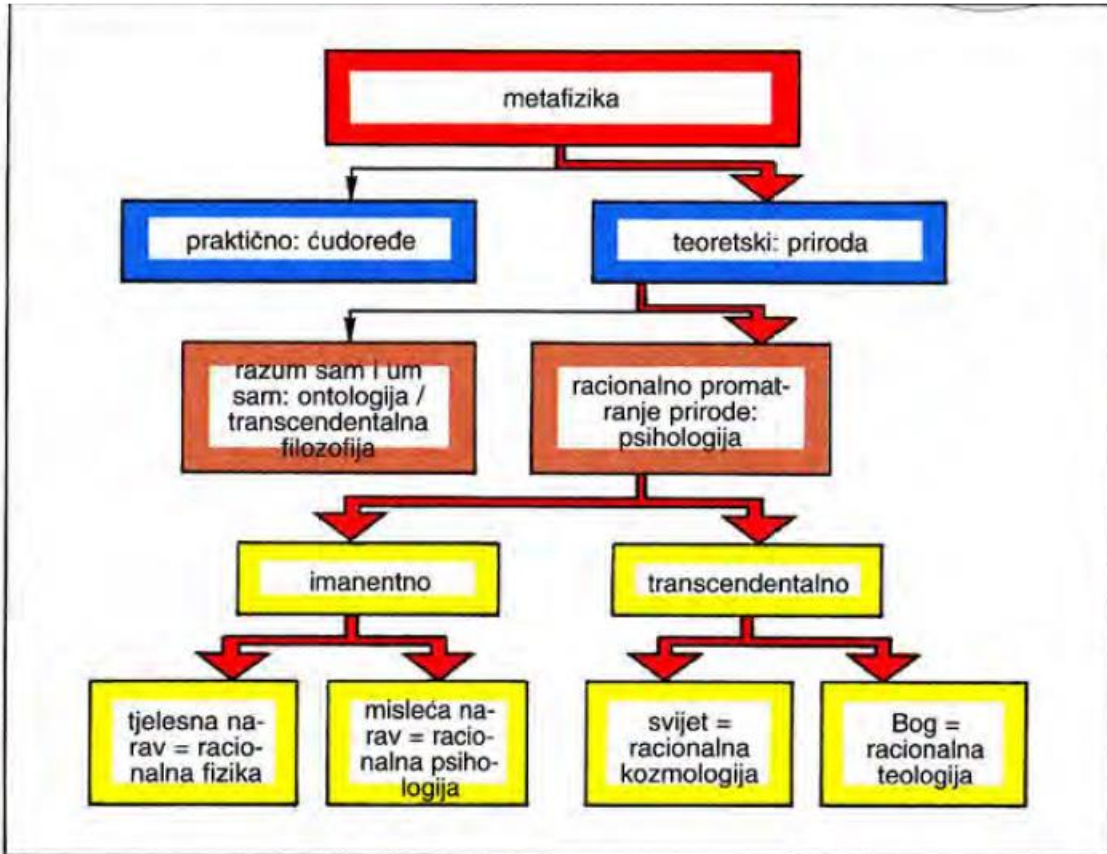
metafizika

praktično: ćudoređe

teoretski: priroda

razum sam i um sam: ontologija / transcendentalna filozofija

racionalno promatranje prirode: psihologija

imanentno

transcendentalno

tjelesna narav = racionalna fizika

misleća narav = racionalna psihologija

svijet = racionalna kozmologija

Bog = racionalna teologija